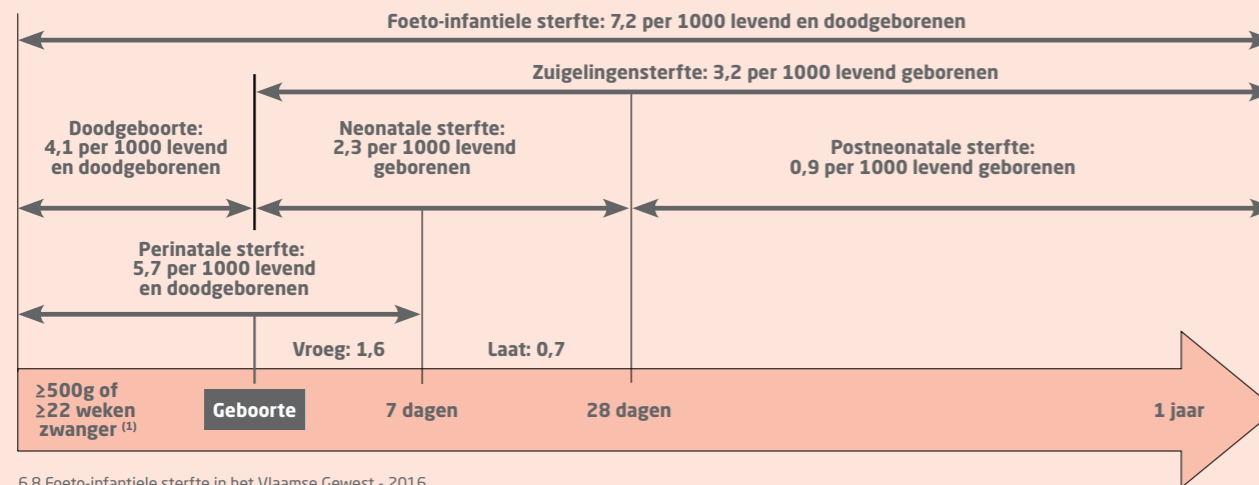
Foeto-infantiele sterfte: 7,2 per 1000 levend en doodgeborenen

Zuigelingensterfte: 3,2 per 1000 levend geborenen

Doodgeboorte: 4,1 per 1000 levend en doodgeborenen

Neonatale sterfte: 2,3 per 1000 levend geborenen

Postneonatale sterfte: 0,9 per 1000 levend geborenen

Perinatale sterfte: 5,7 per 1000 levend en doodgeborenen

Vroeg: 1,6

Laat: 0,7

≥500g of ≥22 weken zwanger $^{(1)}$

Geboorte

7 dagen

28 dagen

1 jaar

6.8 Foeto-infantiele sterfte in het Vlaamse Gewest - 2016